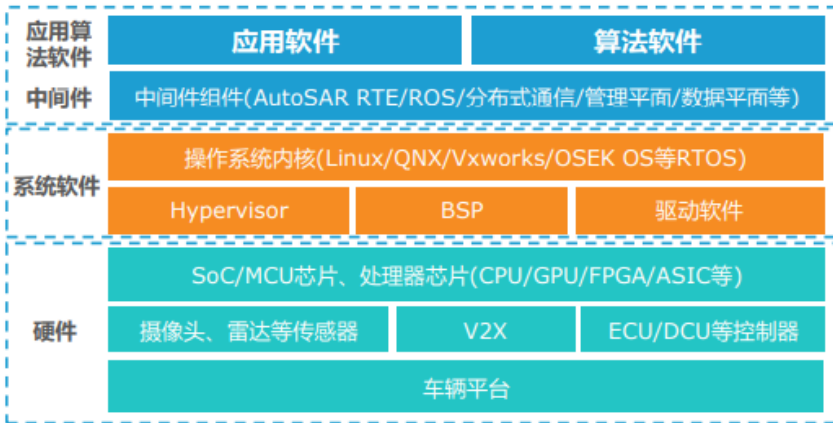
应用算法软件

应用软件

算法软件

中间件

中间件组件(AutoSAR RTE/ROS/分布式通信/管理平面/数据平面等)

系统软件

操作系统内核(Linux/QNX/Vxworks/OSEK OS等RTOS)

Hypervisor

BSP

驱动软件

硬件

SoC/MCU芯片、处理器芯片(CPU/GPU/FPGA/ASIC等)

摄像头、雷达等传感器

V2X

ECU/DCU等控制器

车辆平台